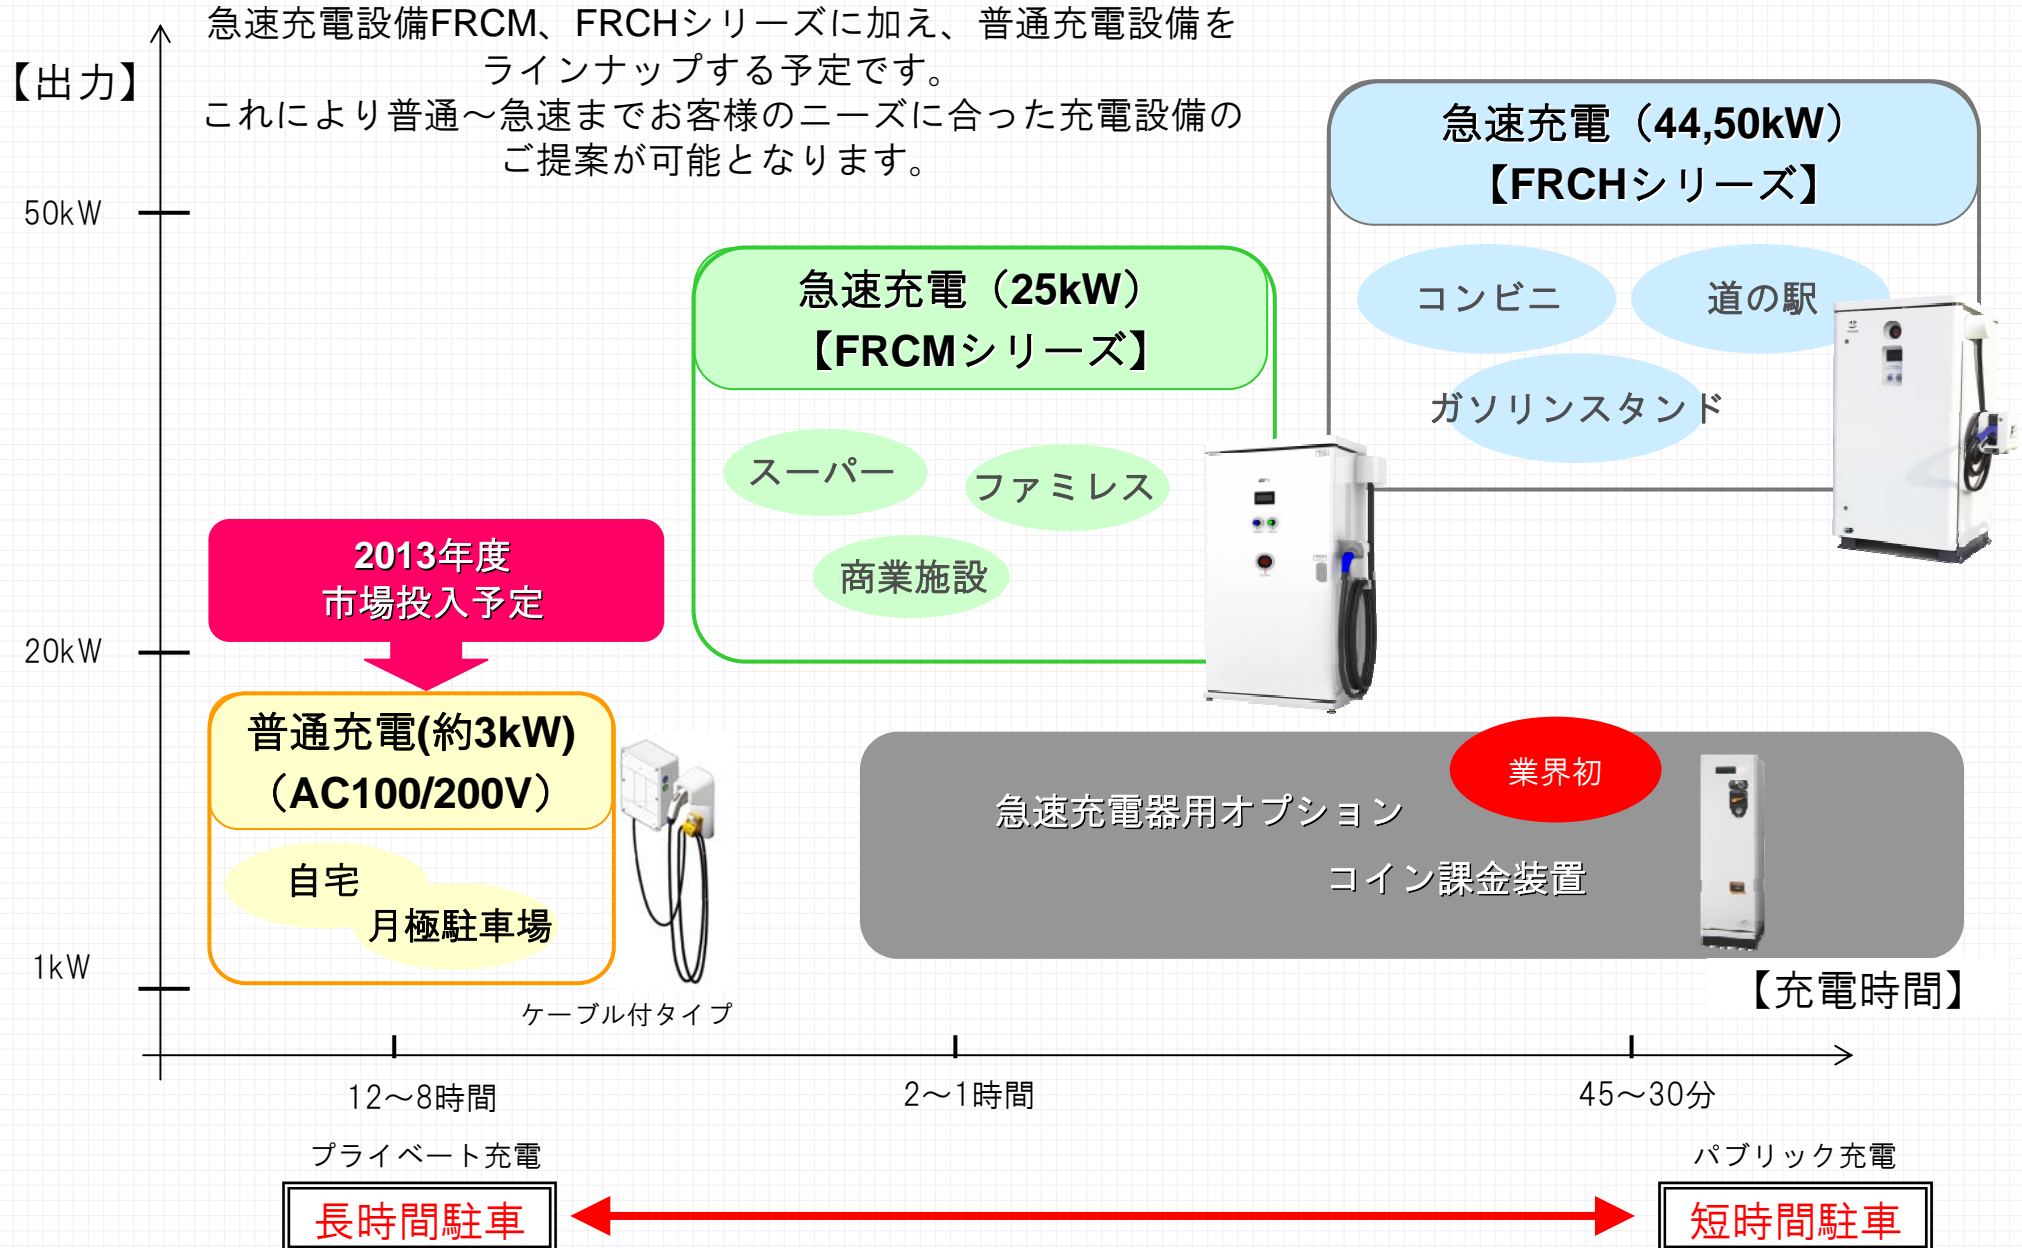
【出力】

急速充電設備FRCM、FRCHシリーズに加え、普通充電設備をラインナップする予定です。
これにより普通～急速までお客様のニーズに合った充電設備のご提案が可能となります。

50kW

急速充電（44,50kW）
【FRCHシリーズ】

コンビニ

道の駅

ガソリンスタンド

急速充電（25kW）
【FRCMシリーズ】

スーパー

ファミレス

商業施設

2013年度
市場投入予定

20kW

普通充電(約3kW)
（AC100/200V）

自宅

月極駐車場

ケーブル付タイプ

業界初

急速充電器用オプション

コイン課金装置

1kW

【充電時間】

12～8時間

2～1時間

45～30分

プライベート充電

パブリック充電

長時間駐車

短時間駐車